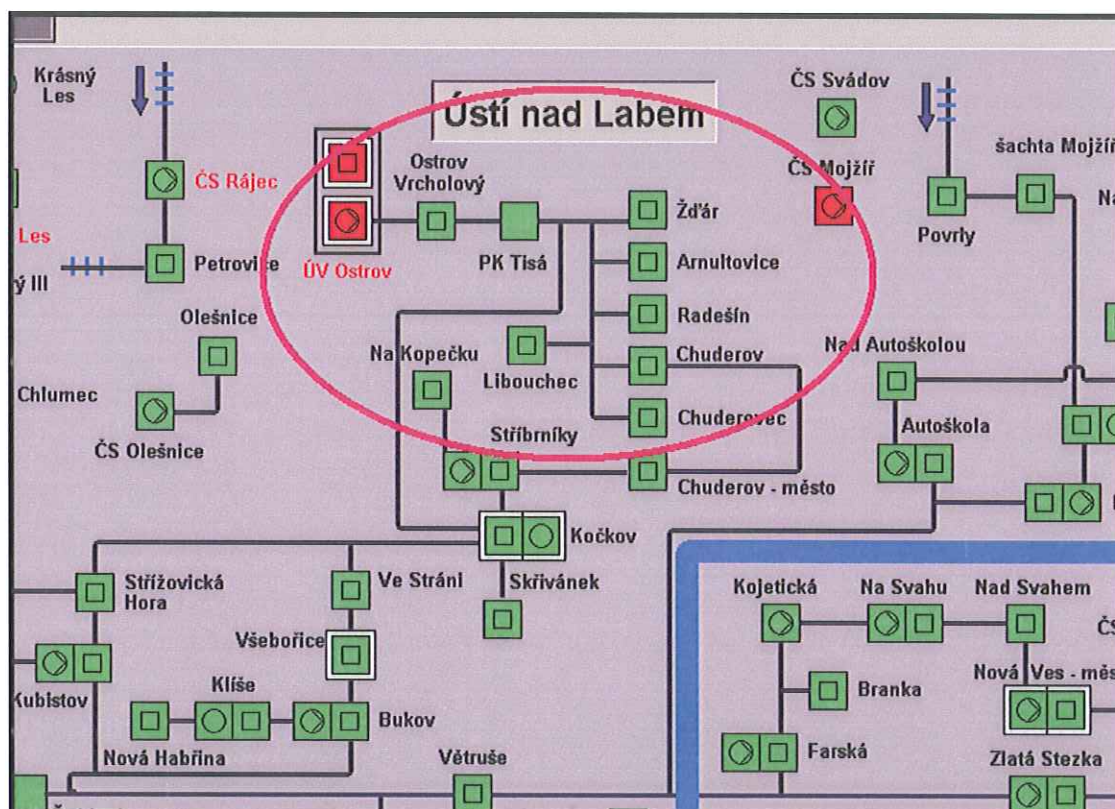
Krásný Les

Ústí nad Labem

ČS Svádov

ČS Rájec

Ostrov Vrcholový

ČS Mojžíř

šachta Mojžíř

Na

Les

Petrovice

ÚV Ostrov

PK Tisá

Žďár

Povrly

ý III

Arnultovice

Olešnice

Radešín

Na Kopečku

Chuderov

Nad Autoškolou

Libouchec

Chlumec

Chuderovec

Autoškola

Stříbrníky

ČS Olešnice

Chuderov - město

Kočkov

Střížovická Hora

Ve Stráni

Skřivánek

Kojetická

Na Svahu

Nad Svahem

ČS

Všebořice

Nová Ves - měs

Klíše

Branka

Kubistov

Bukov

Farská

Nová Habřina

Větruše

Zlatá Stezka